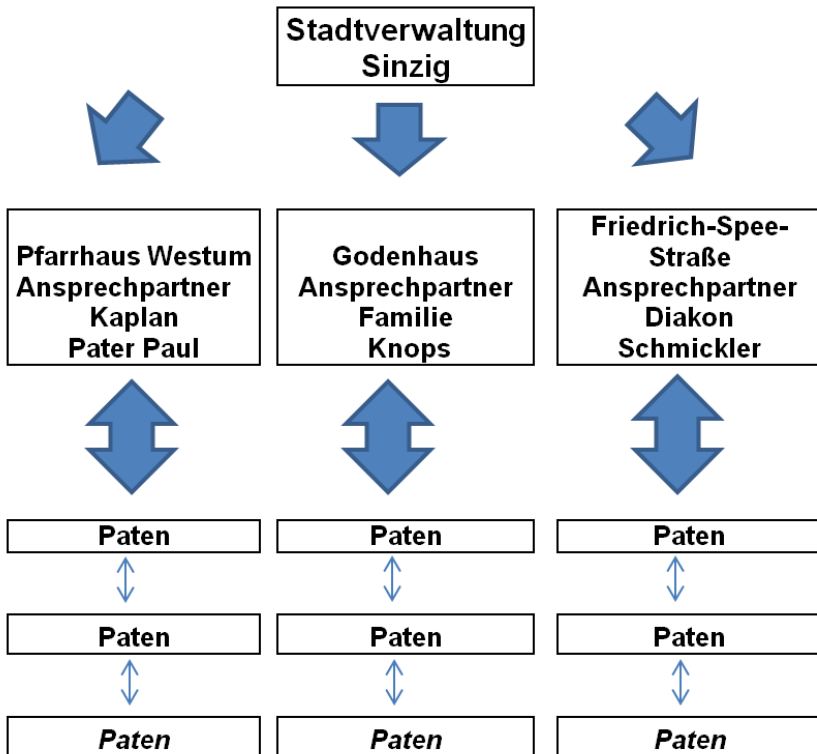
Stadtverwaltung Sinzig

Pfarrhaus Westum Ansprechpartner Kaplan Pater Paul

Godenhaus Ansprechpartner Familie Knops

Friedrich-Spee-Straße Ansprechpartner Diakon Schmickler

Paten

Paten

Paten

Paten

Paten

Paten

*Paten*

*Paten*

*Paten*